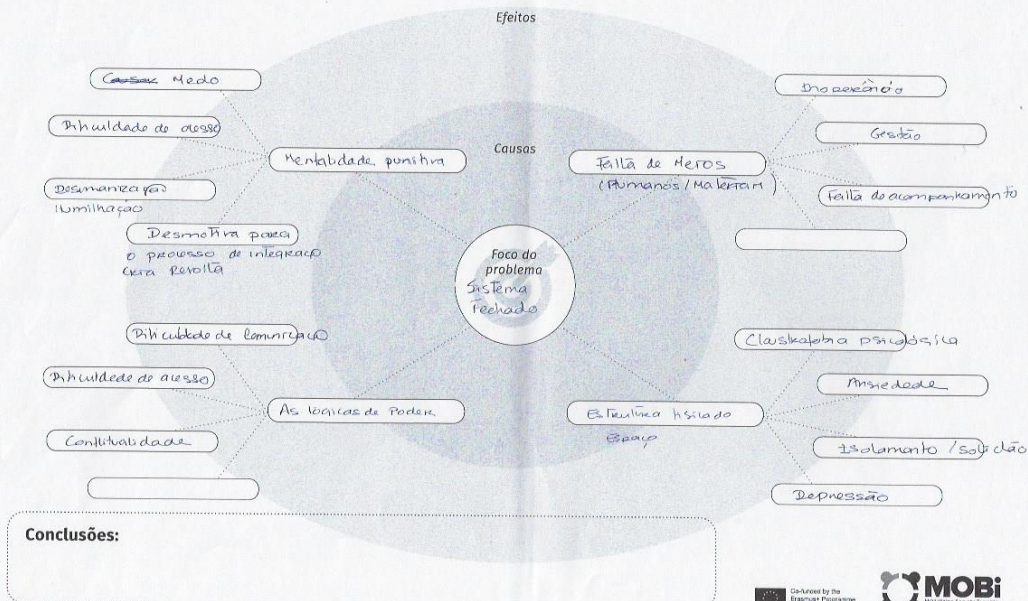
Efeitos

Causas

~~Causa~~ Medo

Dificuldade de acesso

Desmanrega / Humilhação

Desmotiva para o processo de integração Gera Revolta

Mentalidade punitiva

Falta de Meios (Humanos / Materiais)

Inorgânico

Gestão

Falta de acompanhamento

Foco do problema
Sistema Fechado

Dificuldade de comunicação

Dificuldade de acesso

Conflitualidade

As lógicas de Poder

Estrutura Fisica do Espaço

Claustrofobia psicológica

Ansiedade

Isolamento / solidão

Depressão

Conclusões:

Co-funded by the Erasmus+ Programme

MOBi